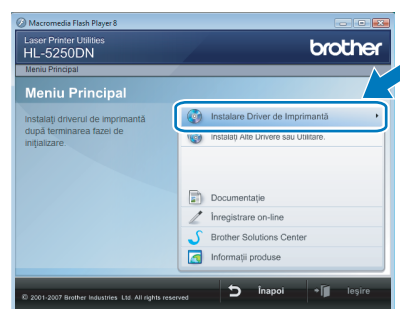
Macromedia Flash Player 8
Laser Printer Utilities
HL-5250DN
brother
Meniu Principal
Meniu Principal
Instalaţi driverul de imprimantă după terminarea fazei de iniţializare
Instalare Driver de Imprimantă
Instalaţi Alte Drivere sau Utilitare.
Documentaţie
Înregistrare on-line
Brother Solutions Center
Informaţii produse
© 2001-2007 Brother Industries Ltd. All rights reserved
Înapoi
Ieşire